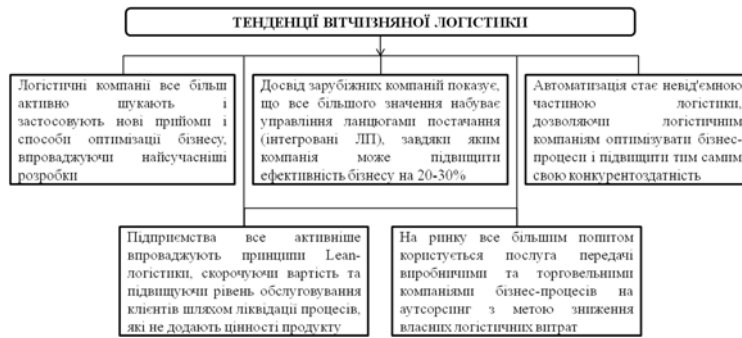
ТЕНДЕНЦІЇ ВІТЧИЗНЯНОЇ ЛОГІСТИКИ

Логістичні компанії все більш активно шукають і застосовують нові прийоми і способи оптимізації бізнесу, впроваджуючи найсучасніші розробки

Досвід зарубіжних компаній показує, що все більшого значення набуває управління ланцюгами постачання (інтегровані ЛП), завдяки яким компанія може підвищити ефективність бізнесу на 20-30%

Автоматизація стає невід'ємною частиною логістики, дозволяючи логістичним компаніям оптимізувати бізнес-процеси і підвищити тим самим свою конкурентоздатність

Підприємства все активніше впроваджують принципи Lean-логістики, скорочуючи вартість та підвищуючи рівень обслуговування клієнтів шляхом ліквідації процесів, які не додають цінності продукту

На ринку все більшим попитом користується послуга передачі виробничими та торговельними компаніями бізнес-процесів на аутсорсинг з метою зниження власних логістичних витрат